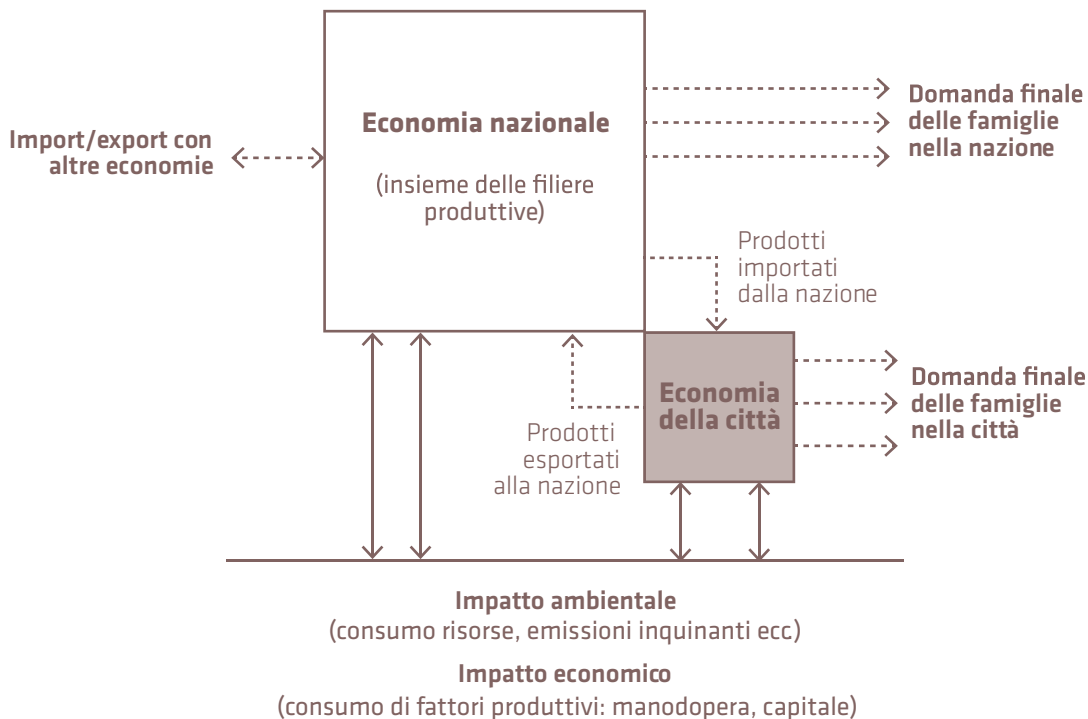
Import/export con altre economie

Economia nazionale

(insieme delle filiere produttive)

Domanda finale delle famiglie nella nazione

Prodotti importati dalla nazione

Economia della città

Domanda finale delle famiglie nella città

Prodotti esportati alla nazione

Impatto ambientale
(consumo risorse, emissioni inquinanti ecc)

Impatto economico
(consumo di fattori produttivi: manodopera, capitale)